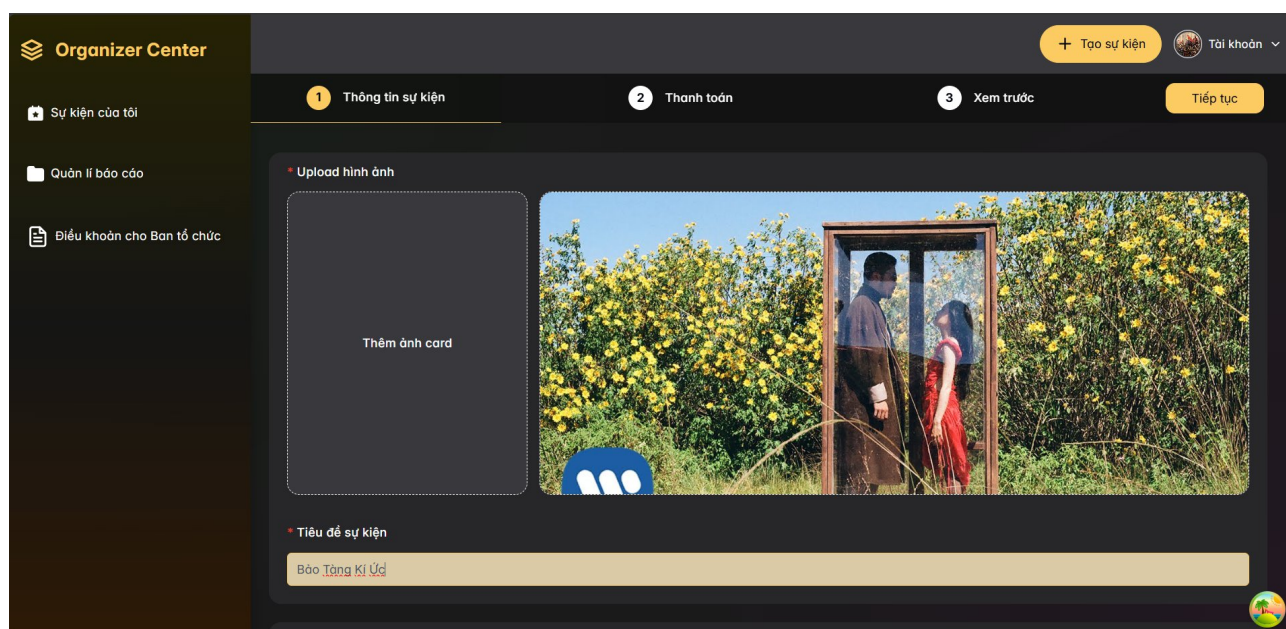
Organizer Center

Sự kiện của tôi

Quản lí báo cáo

Điều khoản cho Ban tổ chức

+ Tạo sự kiện

Tài khoản

1 Thông tin sự kiện

2 Thanh toán

3 Xem trước

Tiếp tục

* Upload hình ảnh

Thêm ảnh card

* Tiêu đề sự kiện

Bảo Tàng Kí Ức